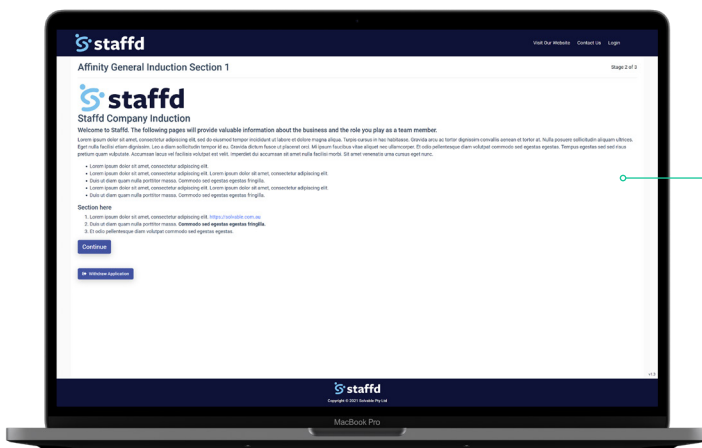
staffd

Visit Our Website Contact Us Login

Affinity General Induction Section 1

Stage 2 of 3

staffd

Staffd Company Induction

Welcome to Staffd. The following pages will provide valuable information about the business and the role you play as a team member.

Lorem ipsum dolor sit amet, consectetur adipiscing elit, sed do eiusmod tempor incididunt ut labore et dolore magna aliqua. Turpis cursus in hac habitasse. Gravida arcu ac tortor dignissim convallis aenean et tortor at. Nulla posuere sollicitudin aliquam ultrices. Eget nulla facilisi etiam dignissim. Leo a diam sollicitudin tempor id eu. Gravida dictum fusce ut placerat orci. Mi ipsum faucibus vitae aliquet nec ullamcorper. Et odio pellentesque diam volutpat commodo sed egestas egestas. Tempus egestas sed sed risus pretium quam vulputate. Accumsan lacus vel facilisis volutpat est velit. Imperdiet dui accumsan sit amet nulla facilisi morbi. Sit amet venenatis urna cursus eget nunc.

- Lorem ipsum dolor sit amet, consectetur adipiscing elit.
- Lorem ipsum dolor sit amet, consectetur adipiscing elit. Lorem ipsum dolor sit amet, consectetur adipiscing elit.
- Duis ut diam quam nulla porttitor massa. Commodo sed egestas egestas fringilla.
- Lorem ipsum dolor sit amet, consectetur adipiscing elit. Lorem ipsum dolor sit amet, consectetur adipiscing elit.
- Duis ut diam quam nulla porttitor massa. Commodo sed egestas egestas fringilla.

Section here

1. Lorem ipsum dolor sit amet, consectetur adipiscing elit. https://solvable.com.au
2. Duis ut diam quam nulla porttitor massa. Commodo sed egestas egestas fringilla.
3. Et odio pellentesque diam volutpat commodo sed egestas egestas.

Continue

Withdraw Application

v1.3

staffd

Copyright © 2021 Solvable Pty Ltd

MacBook Pro